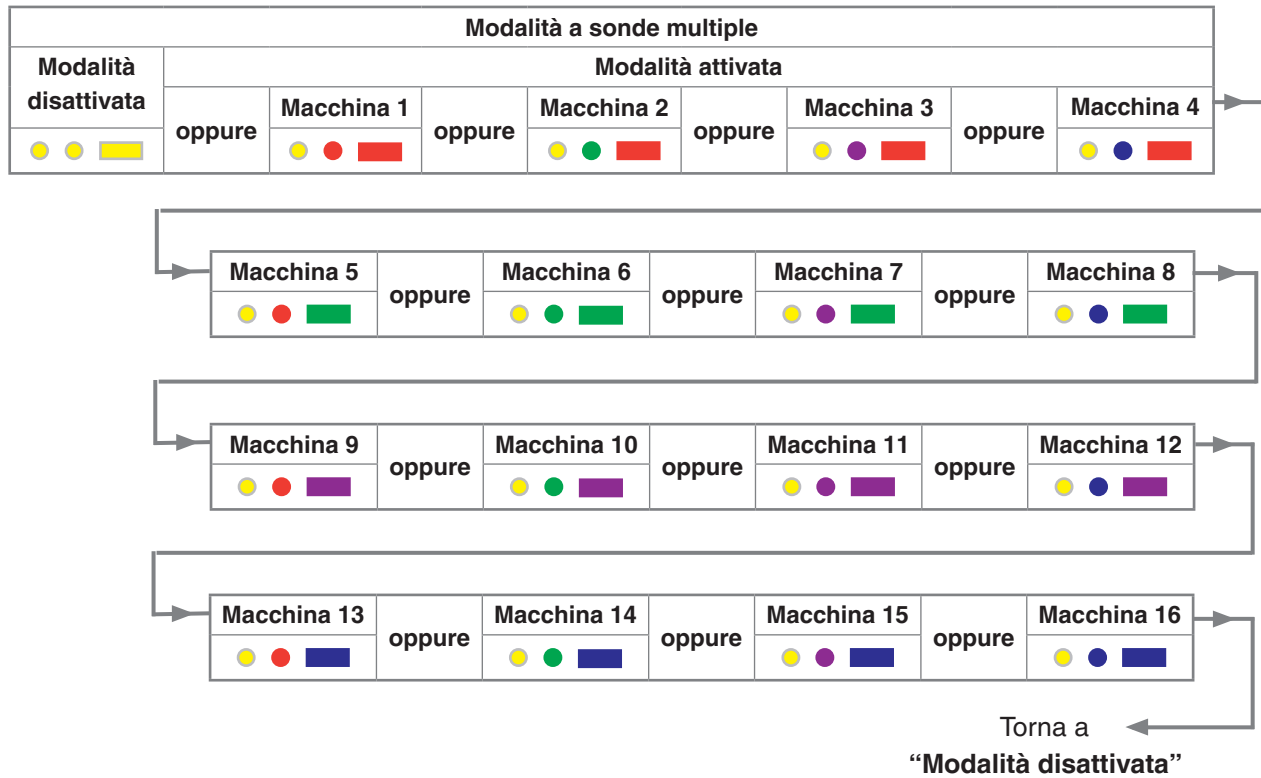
| Modalità a sonde multiple | | | | | | | | |
|---|---|---|---|---|---|---|---|---|
| Modalità disattivata | Modalità attivata | | | | | | | |
| | oppure | Macchina 1 | oppure | Macchina 2 | oppure | Macchina 3 | oppure | Macchina 4 |

| Macchina 5 | oppure | Macchina 6 | oppure | Macchina 7 | oppure | Macchina 8 |
|---|---|---|---|---|---|---|

| Macchina 9 | oppure | Macchina 10 | oppure | Macchina 11 | oppure | Macchina 12 |
|---|---|---|---|---|---|---|

| Macchina 13 | oppure | Macchina 14 | oppure | Macchina 15 | oppure | Macchina 16 |
|---|---|---|---|---|---|---|

Torna a
**“Modalità disattivata”**